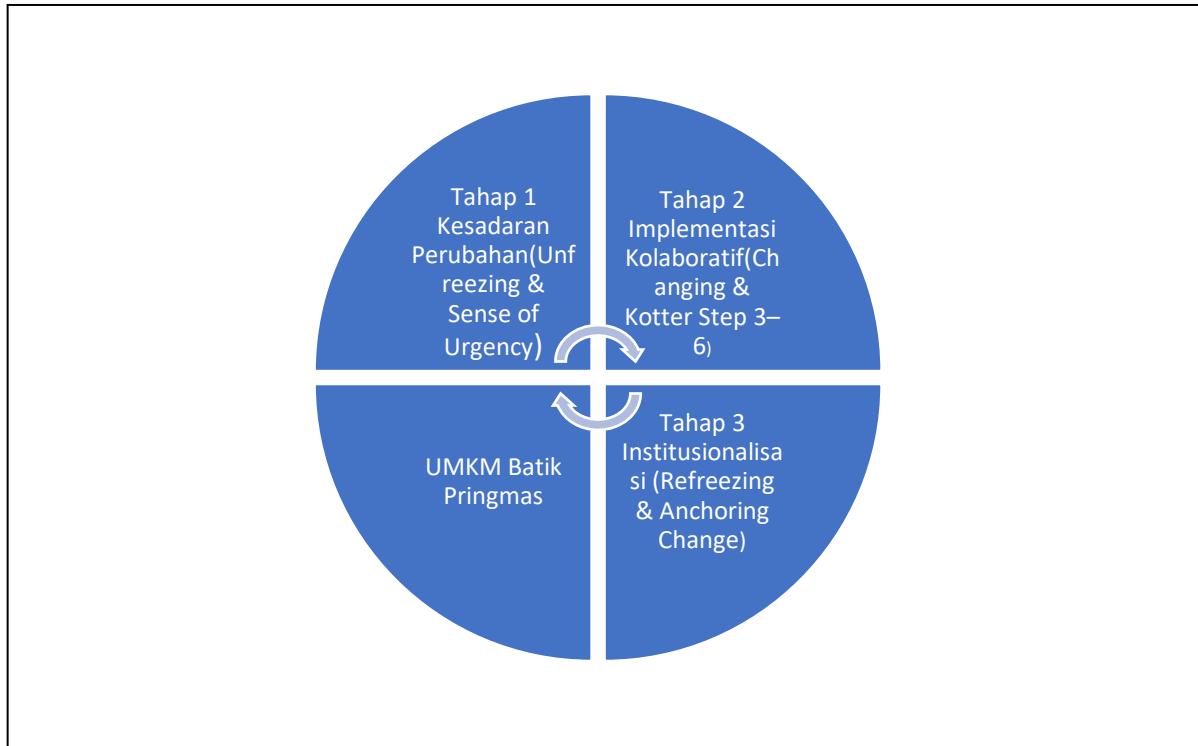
Tahap 1 Kesadaran Perubahan(Unfreezing & Sense of Urgency)

Tahap 2 Implementasi Kolaboratif(Changing & Kotter Step 3–6)

UMKM Batik Pringmas

Tahap 3 Institusionalisasi (Refreezing & Anchoring Change)